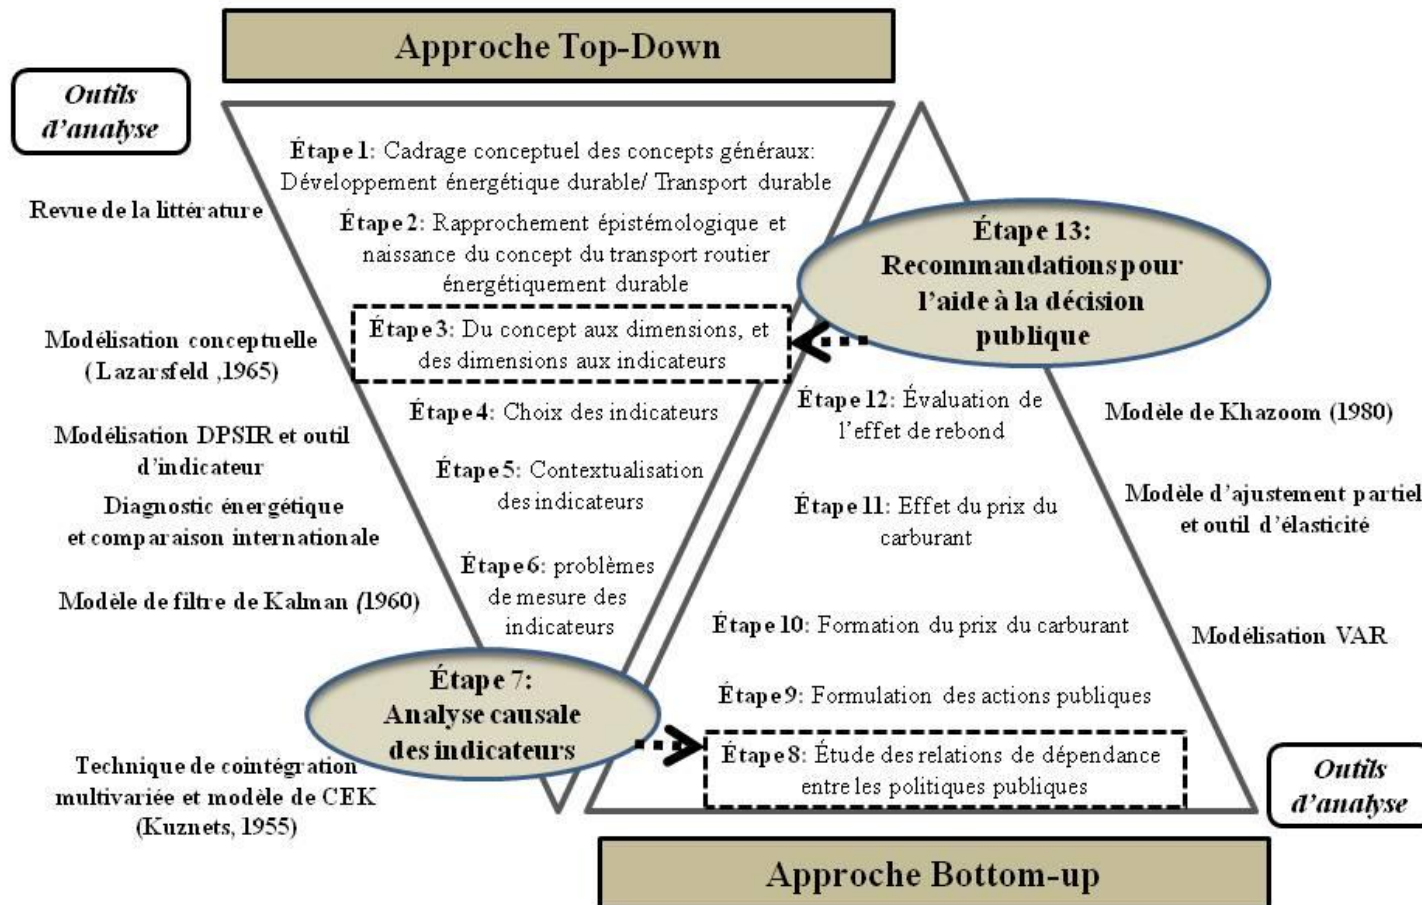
Approche Top-Down

Outils d'analyse

Revue de la littérature

Modélisation conceptuelle (Lazarsfeld ,1965)

Modélisation DPSIR et outil d'indicateur

Diagnostic énergétique et comparaison internationale

Modèle de filtre de Kalman (1960)

Technique de cointégration multivariée et modèle de CEK (Kuznets, 1955)

Étape 1: Cadrage conceptuel des concepts généraux: Développement énergétique durable/ Transport durable

Étape 2: Rapprochement épistémologique et naissance du concept du transport routier énergétiquement durable

Étape 3: Du concept aux dimensions, et des dimensions aux indicateurs

Étape 4: Choix des indicateurs

Étape 5: Contextualisation des indicateurs

Étape 6: problèmes de mesure des indicateurs

Étape 7: Analyse causale des indicateurs

Étape 13: Recommandations pour l'aide à la décision publique

Étape 12: Évaluation de l'effet de rebond

Étape 11: Effet du prix du carburant

Étape 10: Formation du prix du carburant

Étape 9: Formulation des actions publiques

Étape 8: Étude des relations de dépendance entre les politiques publiques

Modèle de Khazoom (1980)

Modèle d'ajustement partiel et outil d'élasticité

Modélisation VAR

Outils d'analyse

Approche Bottom-up